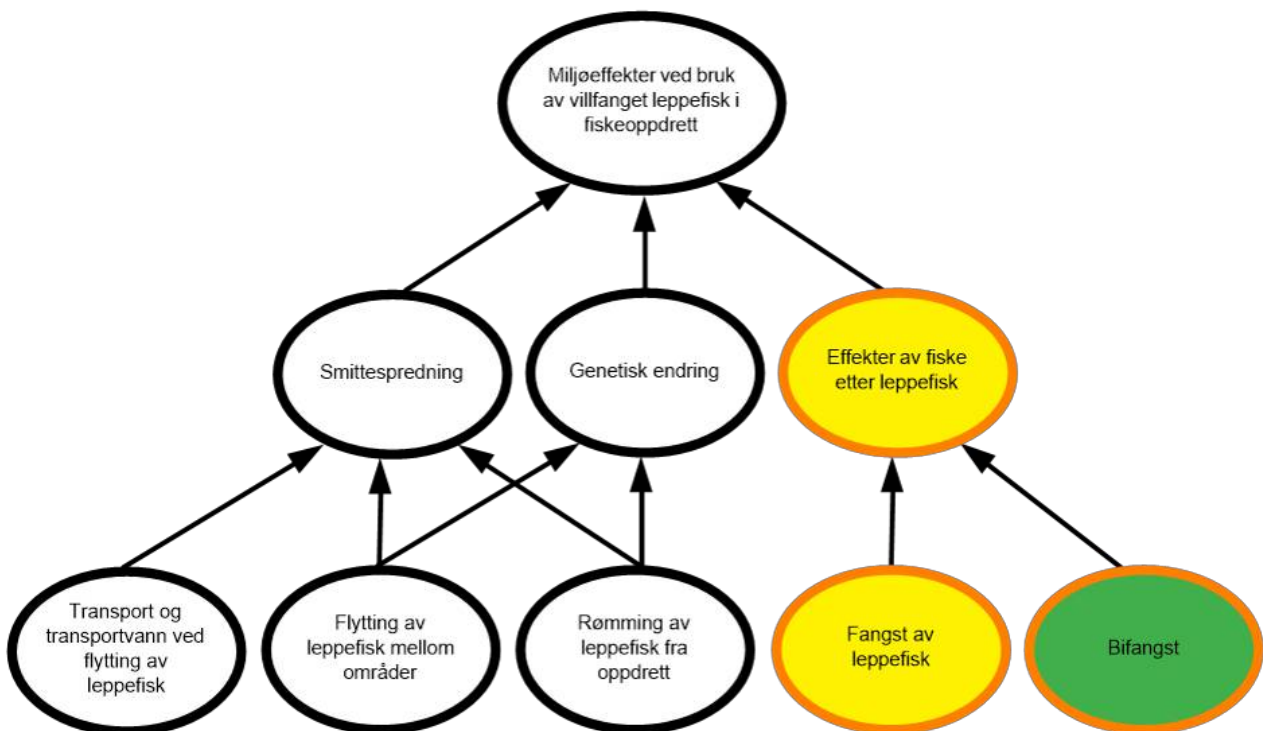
Miljøeffekter ved bruk av villfanget leppefisk i fiskeoppdrett

Smittespredning

Genetisk endring

Effekter av fiske etter leppefisk

Transport og transportvann ved flytting av leppefisk

Flytting av leppefisk mellom områder

Rømming av leppefisk fra oppdrett

Fangst av leppefisk

Bifangst